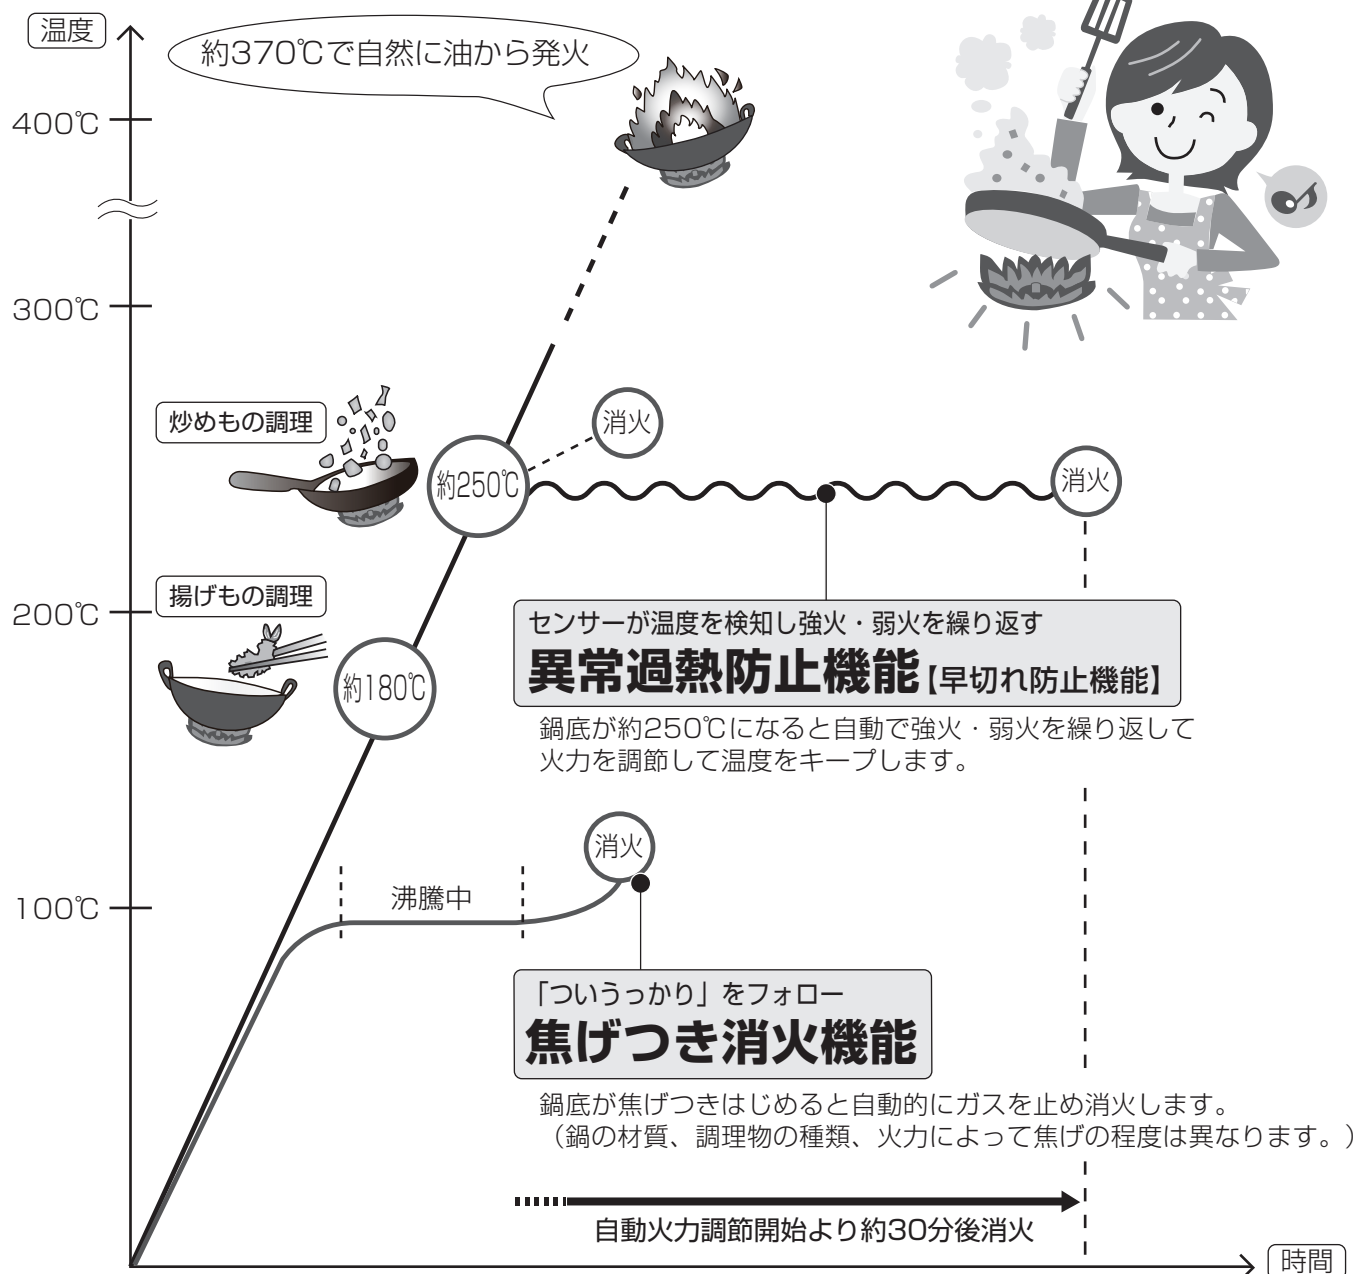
温度

約370℃で自然に油から発火

400℃

300℃

炒めもの調理

消火

約250℃

消火

揚げもの調理

200℃

センサーが温度を検知し強火・弱火を繰り返す
異常過熱防止機能【早切れ防止機能】

約180℃

鍋底が約250℃になると自動で強火・弱火を繰り返して火力を調節して温度をキープします。

消火

沸騰中

100℃

「ついうっかり」をフォロー
焦げつき消火機能

鍋底が焦げつきはじめると自動的にガスを止め消火します。
（鍋の材質、調理物の種類、火力によって焦げの程度は異なります。）

自動火力調節開始より約30分後消火

時間